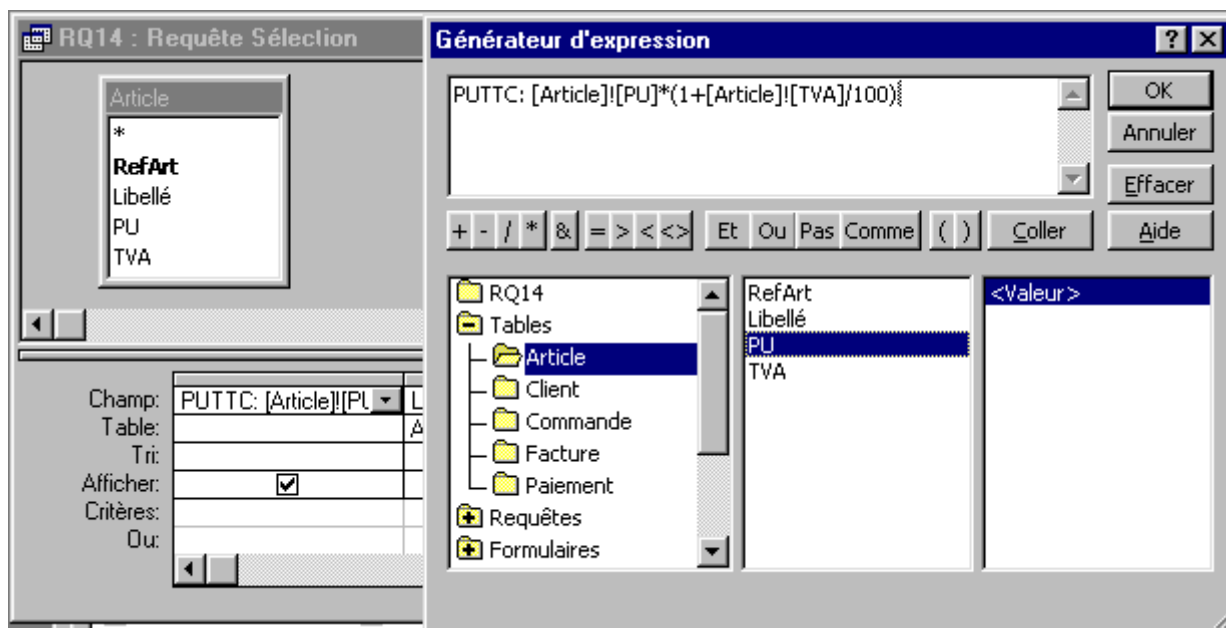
RQ14 : Requête Sélection

Article
*
RefArt
Libellé
PU
TVA

Champ: PUTTC: [Article]![PU
Table:
Tri:
Afficher:
Critères:
Ou:

L
A

Générateur d'expression

?
X

PUTTC: [Article]![PU]*(1+[Article]![TVA]/100)

OK
Annuler
Effacer
Aide

+ - / * & = > < <> Et Ou Pas Comme ( ) Coller

RQ14
Tables
Article
Client
Commande
Facture
Paiement
Requêtes
Formulaires

RefArt
Libellé
PU
TVA

<Valeur>